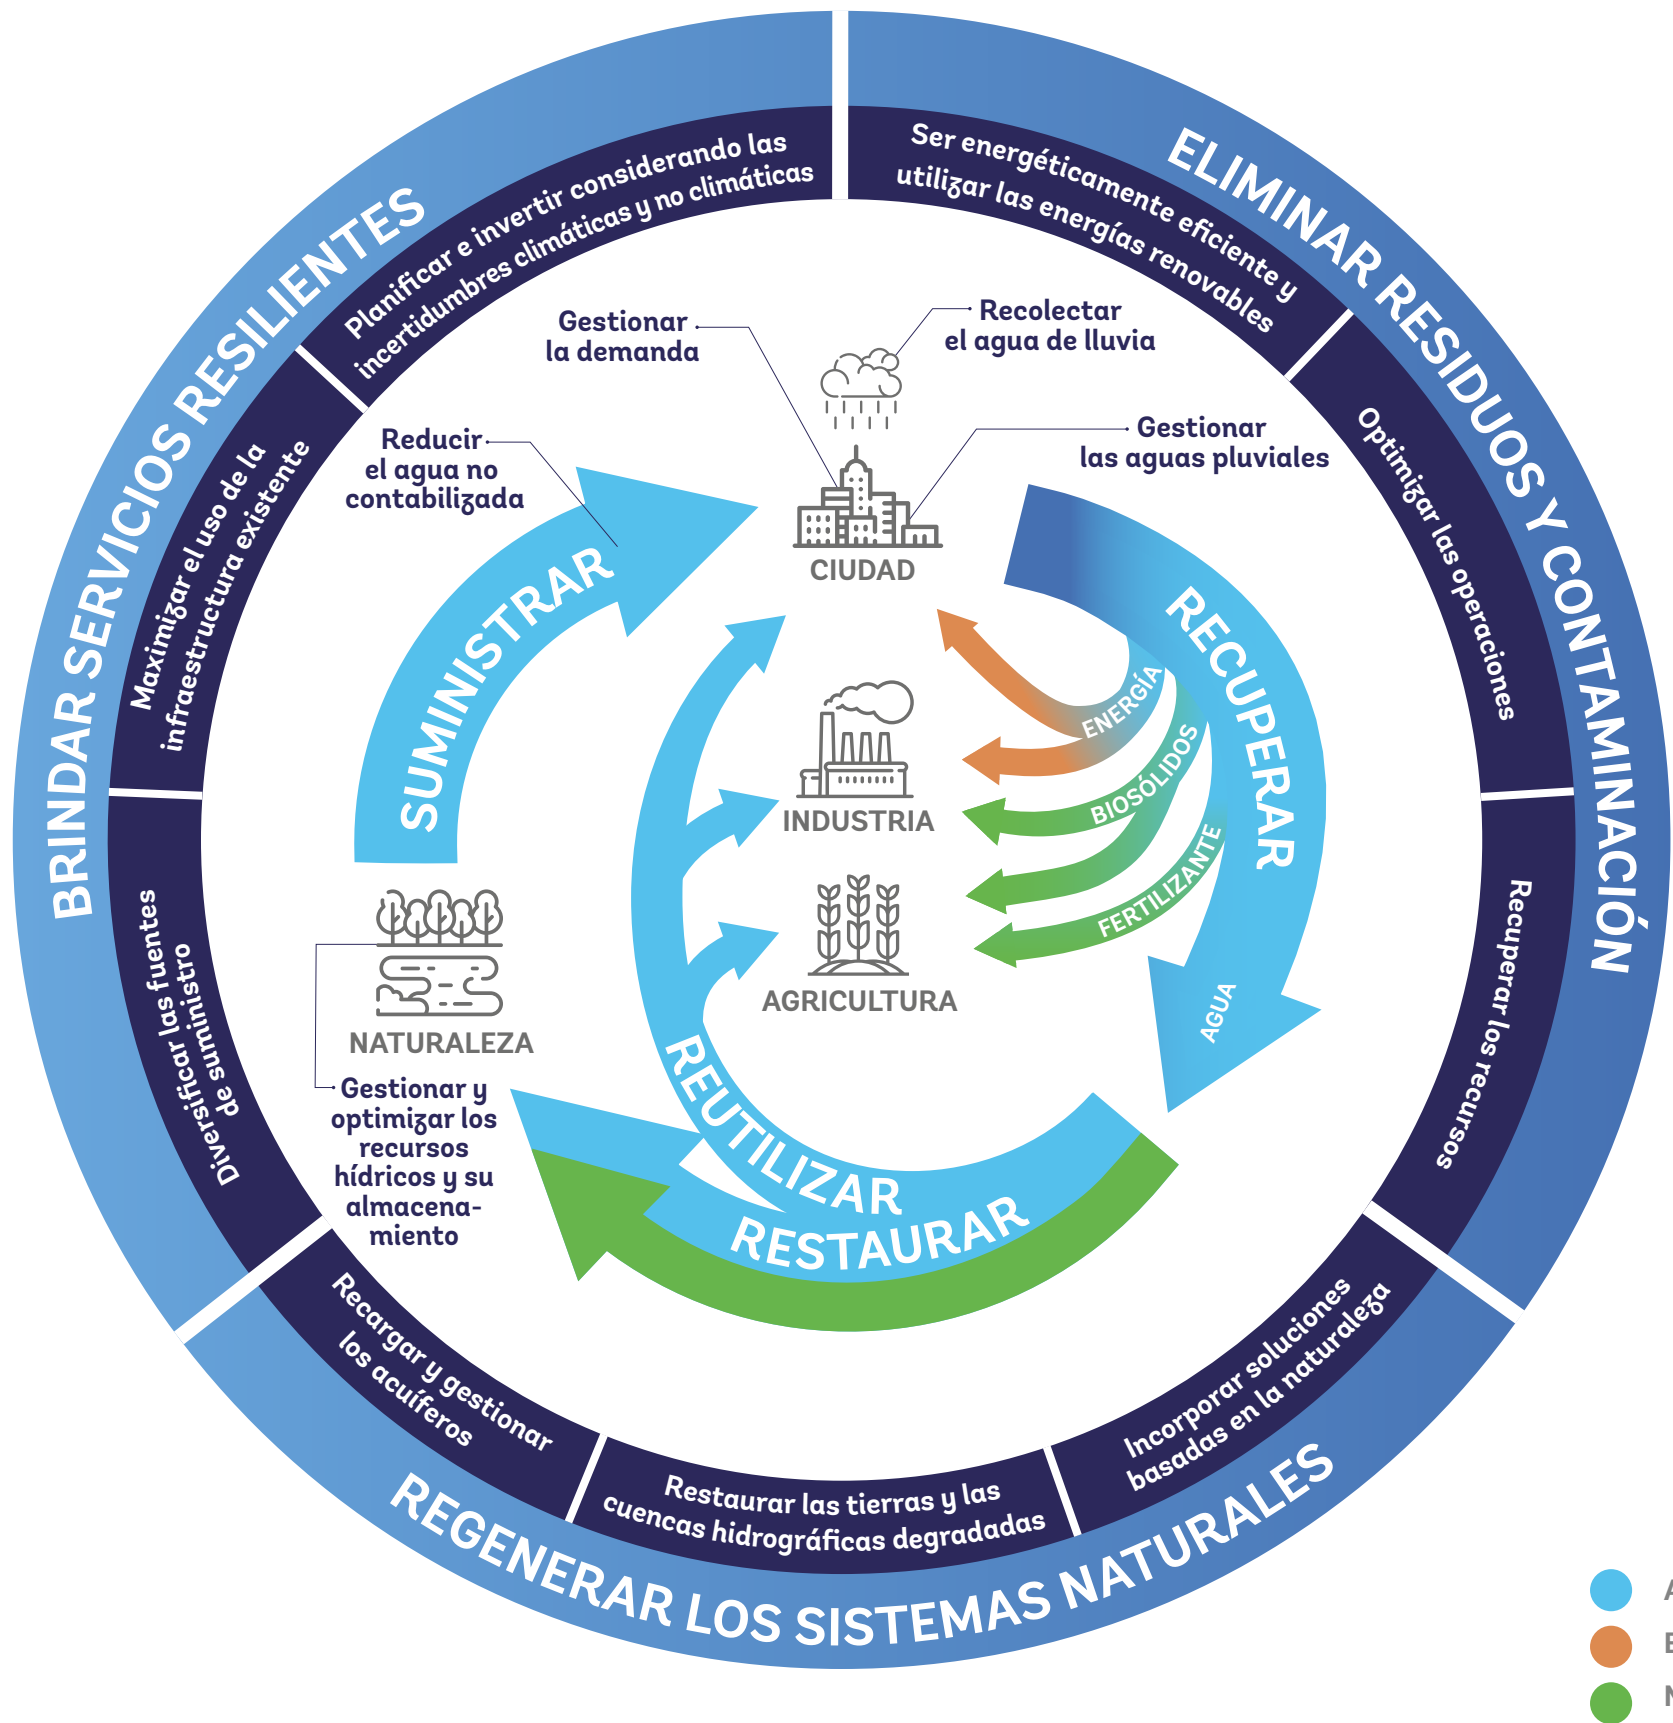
BRINDAR SERVICIOS RESILIENTES

ELIMINAR RESIDUOS Y CONTAMINACIÓN

REGENERAR LOS SISTEMAS NATURALES

Planificar e invertir considerando las incertidumbres climáticas y no climáticas

Ser energéticamente eficiente y utilizar las energías renovables

Optimizar las operaciones

Recuperar los recursos

Incorporar soluciones basadas en la naturaleza

Restaurar las tierras y las cuencas hidrográficas degradadas

Recargar y gestionar los acuíferos

Diversificar las fuentes de suministro

Maximizar el uso de la infraestructura existente

Gestionar la demanda

Recolectar el agua de lluvia

Reducir el agua no contabilizada

Gestionar las aguas pluviales

CIUDAD

INDUSTRIA

AGRICULTURA

NATURALEZA

Gestionar y optimizar los recursos hídricos y su almacenamiento

SUMINISTRAR

RECUPERAR

REUTILIZAR

RESTAURAR

ENERGÍA

BIOSÓLIDOS

FERTILIZANTE

AGUA

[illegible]

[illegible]

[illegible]